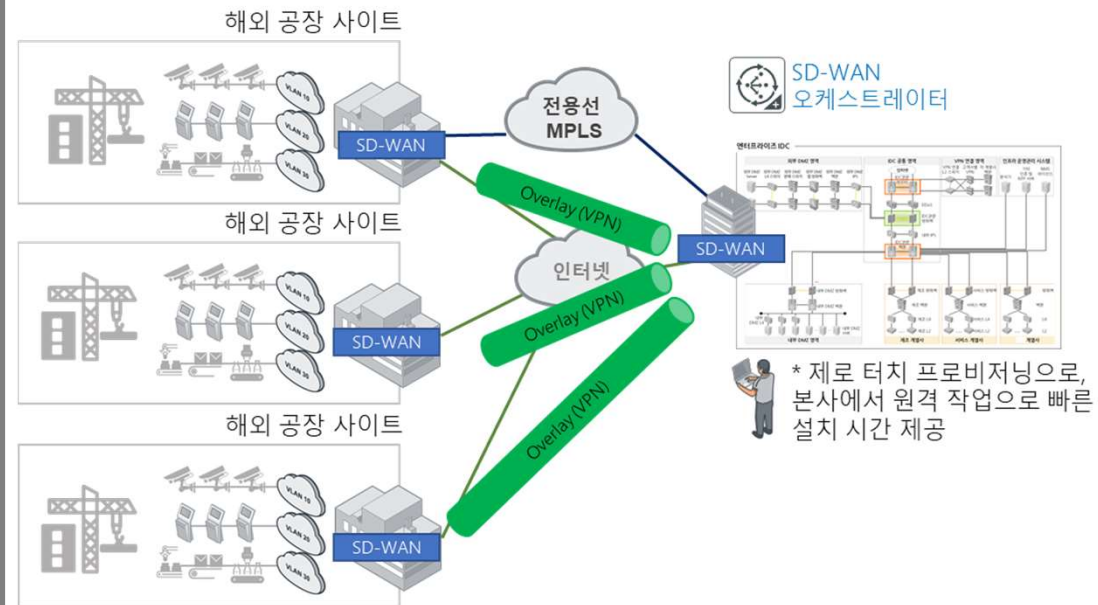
해외 공장 사이트

VLAN 10
VLAN 20
VLAN 30

SD-WAN

전용선
MPLS

Overlay (VPN)

해외 공장 사이트

VLAN 10
VLAN 20
VLAN 30

SD-WAN

인터넷

Overlay (VPN)

해외 공장 사이트

VLAN 10
VLAN 20
VLAN 30

SD-WAN

Overlay (VPN)

SD-WAN

SD-WAN
오케스트레이터

엔터프라이즈 IDC

* 제로 터치 프로비저닝으로, 본사에서 원격 작업으로 빠른 설치 시간 제공